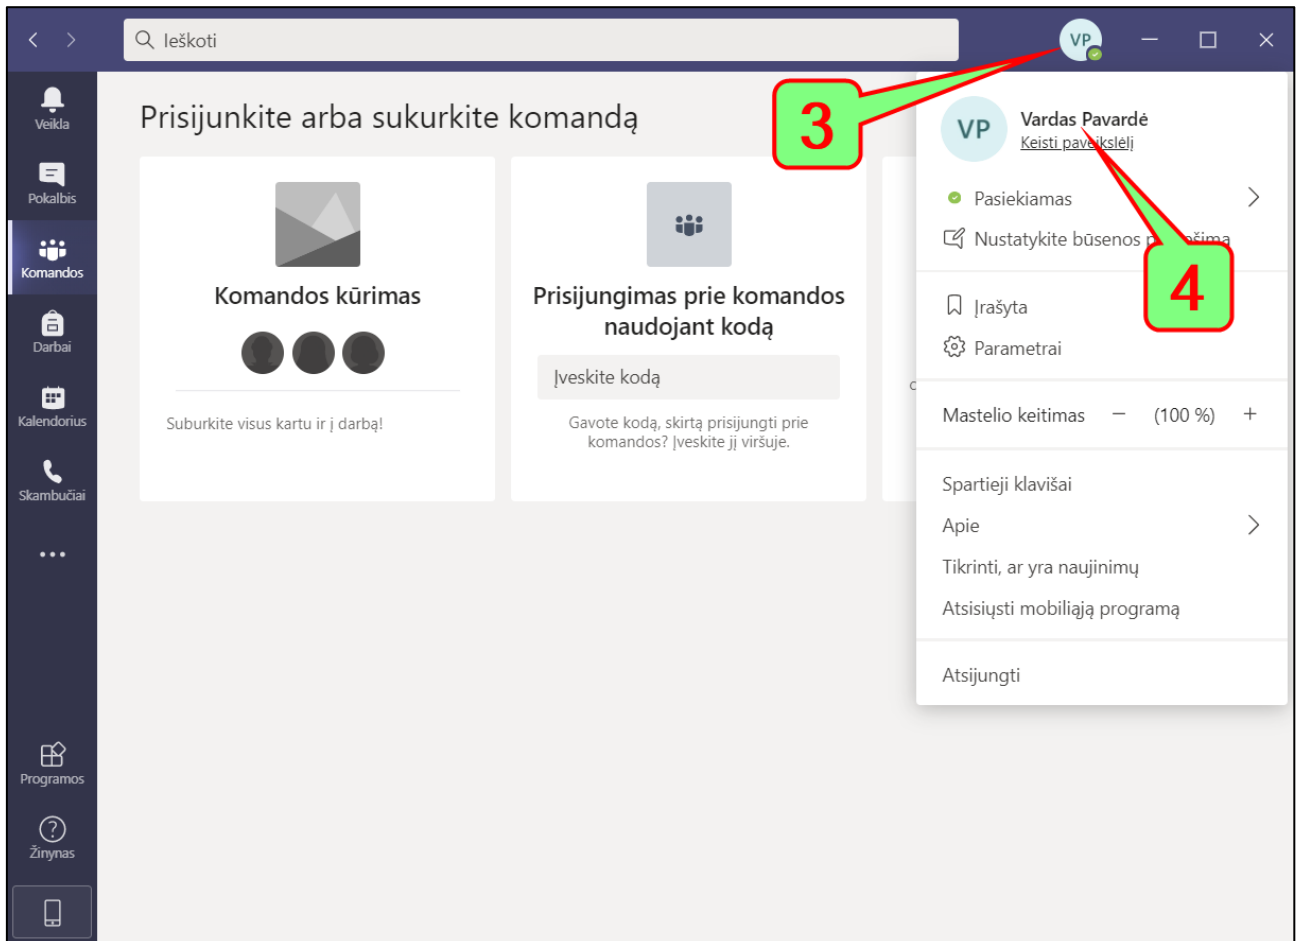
Ieškoti

VP

Veikla
Pokalbis
Komandos
Darbai
Kalendorius
Skambučiai
...
Programos
Žinynas

Prisijunkite arba sukurkite komandą

Komandos kūrimas

Suburkite visus kartu ir į darbą!

Prisijungimas prie komandos naudojant kodą

Įveskite kodą

Gavote kodą, skirtą prisijungti prie komandos? Įveskite jį viršuje.

3

VP
Vardas Pavardė
Keisti paveikslėlį

4

Pasiekiamas
Nustatykite būsenos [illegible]šima
Įrašyta
Parametrai
Mastelio keitimas − (100 %) +
Spartieji klavišai
Apie
Tikrinti, ar yra naujinimų
Atsisiųsti mobiliąją programą
Atsijungti